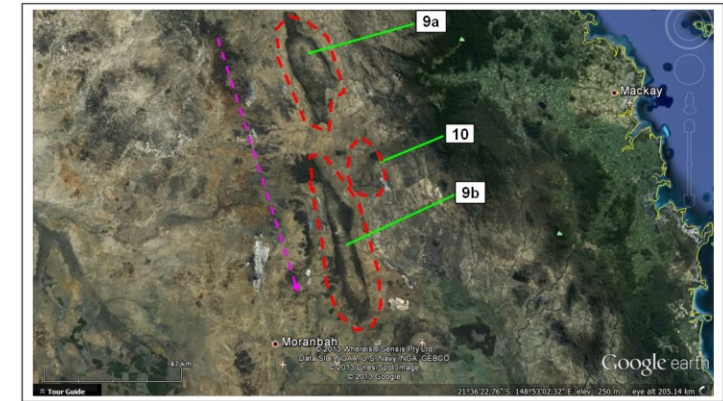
9a

10

9b

Mackay

Moranbah

© 2013 Whereis® Sensis Pty Ltd
Data SIO, NOAA, U.S. Navy, NGA, GEBCO
© 2013 Cnes/Spot Image
© 2013 Google

47 km

Google earth

Tour Guide

21°36'22.76" S 148°53'02.32" E elev 250 m eye alt 205.14 km